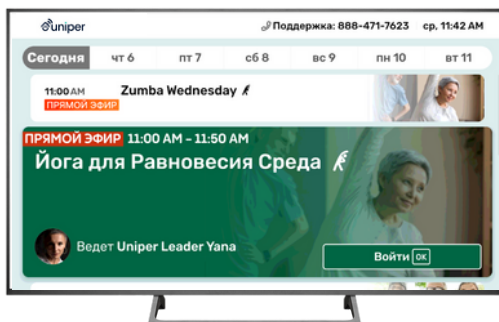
uniper

Поддержка: 888-471-7623 ср, 11:42 AM

Сегодня чт 6 пт 7 сб 8 вс 9 пн 10 вт 11

11:00 AM Zumba Wednesday
ПРЯМОЙ ЭФИР

ПРЯМОЙ ЭФИР 11:00 AM - 11:50 AM
Йога для Равновесия Среда

Ведет Uniper Leader Yana

Войти OK